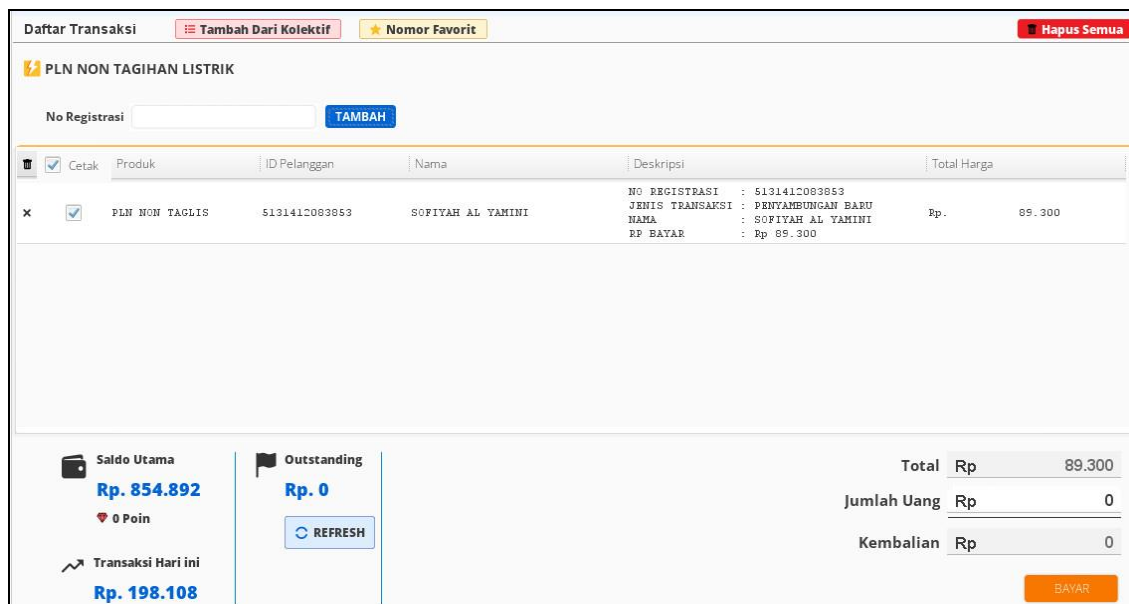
Daftar Transaksi Tambah Dari Kolektif Nomor Favorit Hapus Semua

PLN NON TAGIHAN LISTRIK

No Registrasi TAMBAH

| | Cetak | Produk | ID Pelanggan | Nama | Deskripsi | Total Harga |
|---|---|---|---|---|---|---|
| × | | PLN NON TAGLIS | 5131412083853 | SOFIYAH AL YAMINI | NO REGISTRASI : 5131412083853<br>JENIS TRANSAKSI : PENYAMBUNGAN BARU<br>NAMA : SOFIYAH AL YAMINI<br>RP BAYAR : Rp 89.300 | Rp. 89.300 |

Saldo Utama
Rp. 854.892
0 Poin

Outstanding
Rp. 0
REFRESH

Transaksi Hari ini
Rp. 198.108

Total Rp 89.300
Jumlah Uang Rp 0
Kembalian Rp 0

BAYAR